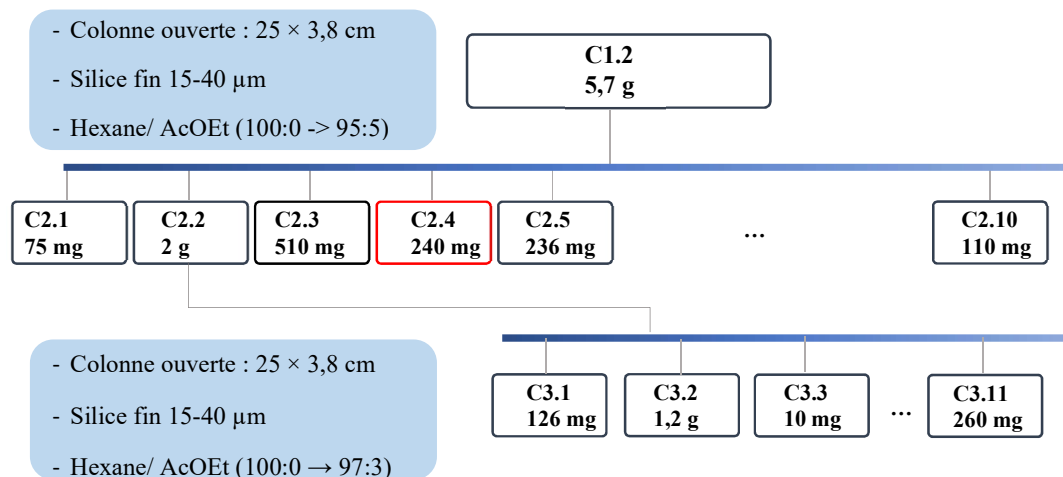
- Colonne ouverte : 25 × 3,8 cm

- Silice fin 15-40 µm

- Hexane/ AcOEt (100:0 -> 95:5)

C1.2
5,7 g

C2.1
75 mg

C2.2
2 g

C2.3
510 mg

C2.4
240 mg

C2.5
236 mg

...

C2.10
110 mg

- Colonne ouverte : 25 × 3,8 cm

- Silice fin 15-40 µm

- Hexane/ AcOEt (100:0 → 97:3)

C3.1
126 mg

C3.2
1,2 g

C3.3
10 mg

...

C3.11
260 mg